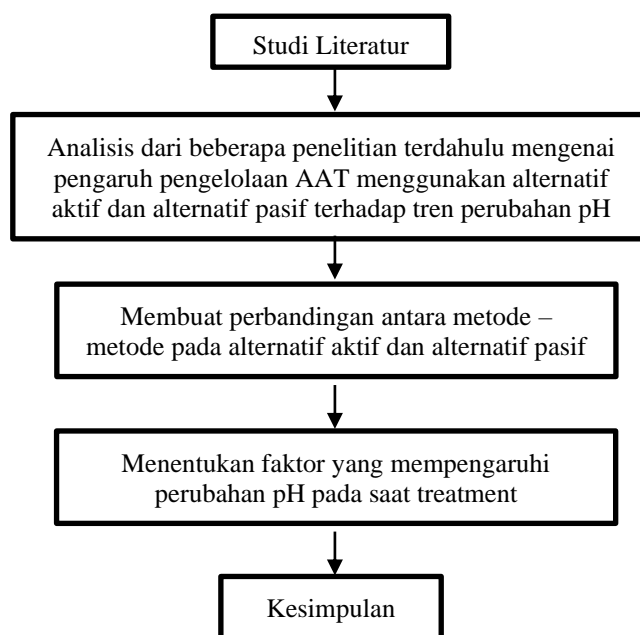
Studi Literatur

Analisis dari beberapa penelitian terdahulu mengenai pengaruh pengelolaan AAT menggunakan alternatif aktif dan alternatif pasif terhadap tren perubahan pH

Membuat perbandingan antara metode – metode pada alternatif aktif dan alternatif pasif

Menentukan faktor yang mempengaruhi perubahan pH pada saat treatment

Kesimpulan